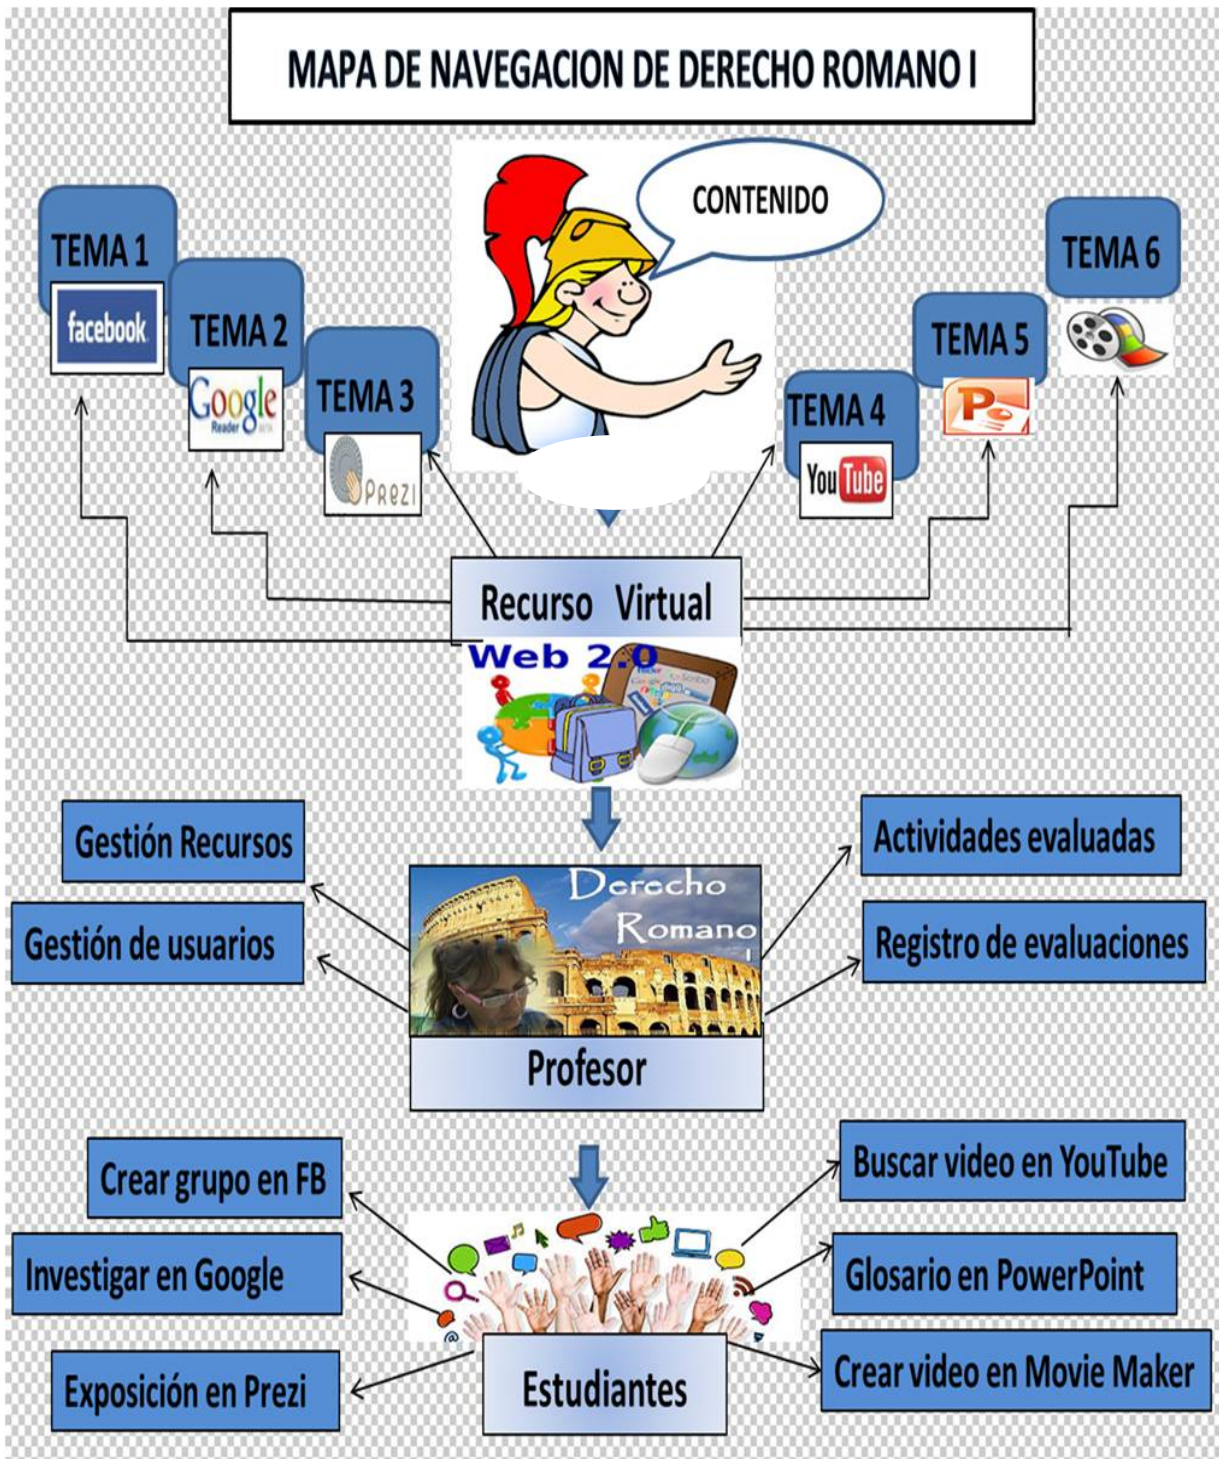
MAPA DE NAVEGACION DE DERECHO ROMANO I

CONTENIDO

TEMA 1
facebook

TEMA 2
Google Reader

TEMA 3
Prezi

TEMA 4
YouTube

TEMA 5

TEMA 6

Recurso Virtual

Web 2.0

Gestión Recursos

Gestión de usuarios

Derecho Romano I

Profesor

Actividades evaluadas

Registro de evaluaciones

Crear grupo en FB

Investigar en Google

Exposición en Prezi

Estudiantes

Buscar video en YouTube

Glosario en PowerPoint

Crear video en Movie Maker